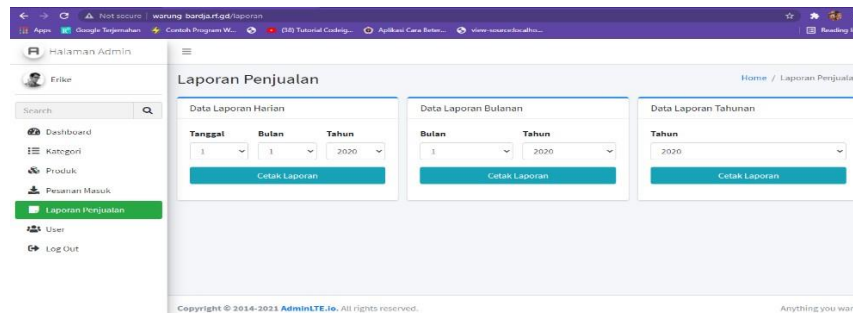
Not secure | warung-bardja.rt.gd/laporan

Apps Google Terjemahan Contoh Program W... (58) Tutorial Codeig... Aplikasi Cara Beter... view-source:localho...

Reading l

Halaman Admin

Erike

Search

Dashboard

Kategori

Produk

Pesanan Masuk

Laporan Penjualan

User

Log Out

Laporan Penjualan

Home / Laporan Penjuala

Data Laporan Harian

Tanggal Bulan Tahun

1 1 2020

Cetak Laporan

Data Laporan Bulanan

Bulan Tahun

1 2020

Cetak Laporan

Data Laporan Tahunan

Tahun

2020

Cetak Laporan

Copyright © 2014-2021 AdminLTE.io. All rights reserved.

Anything you war